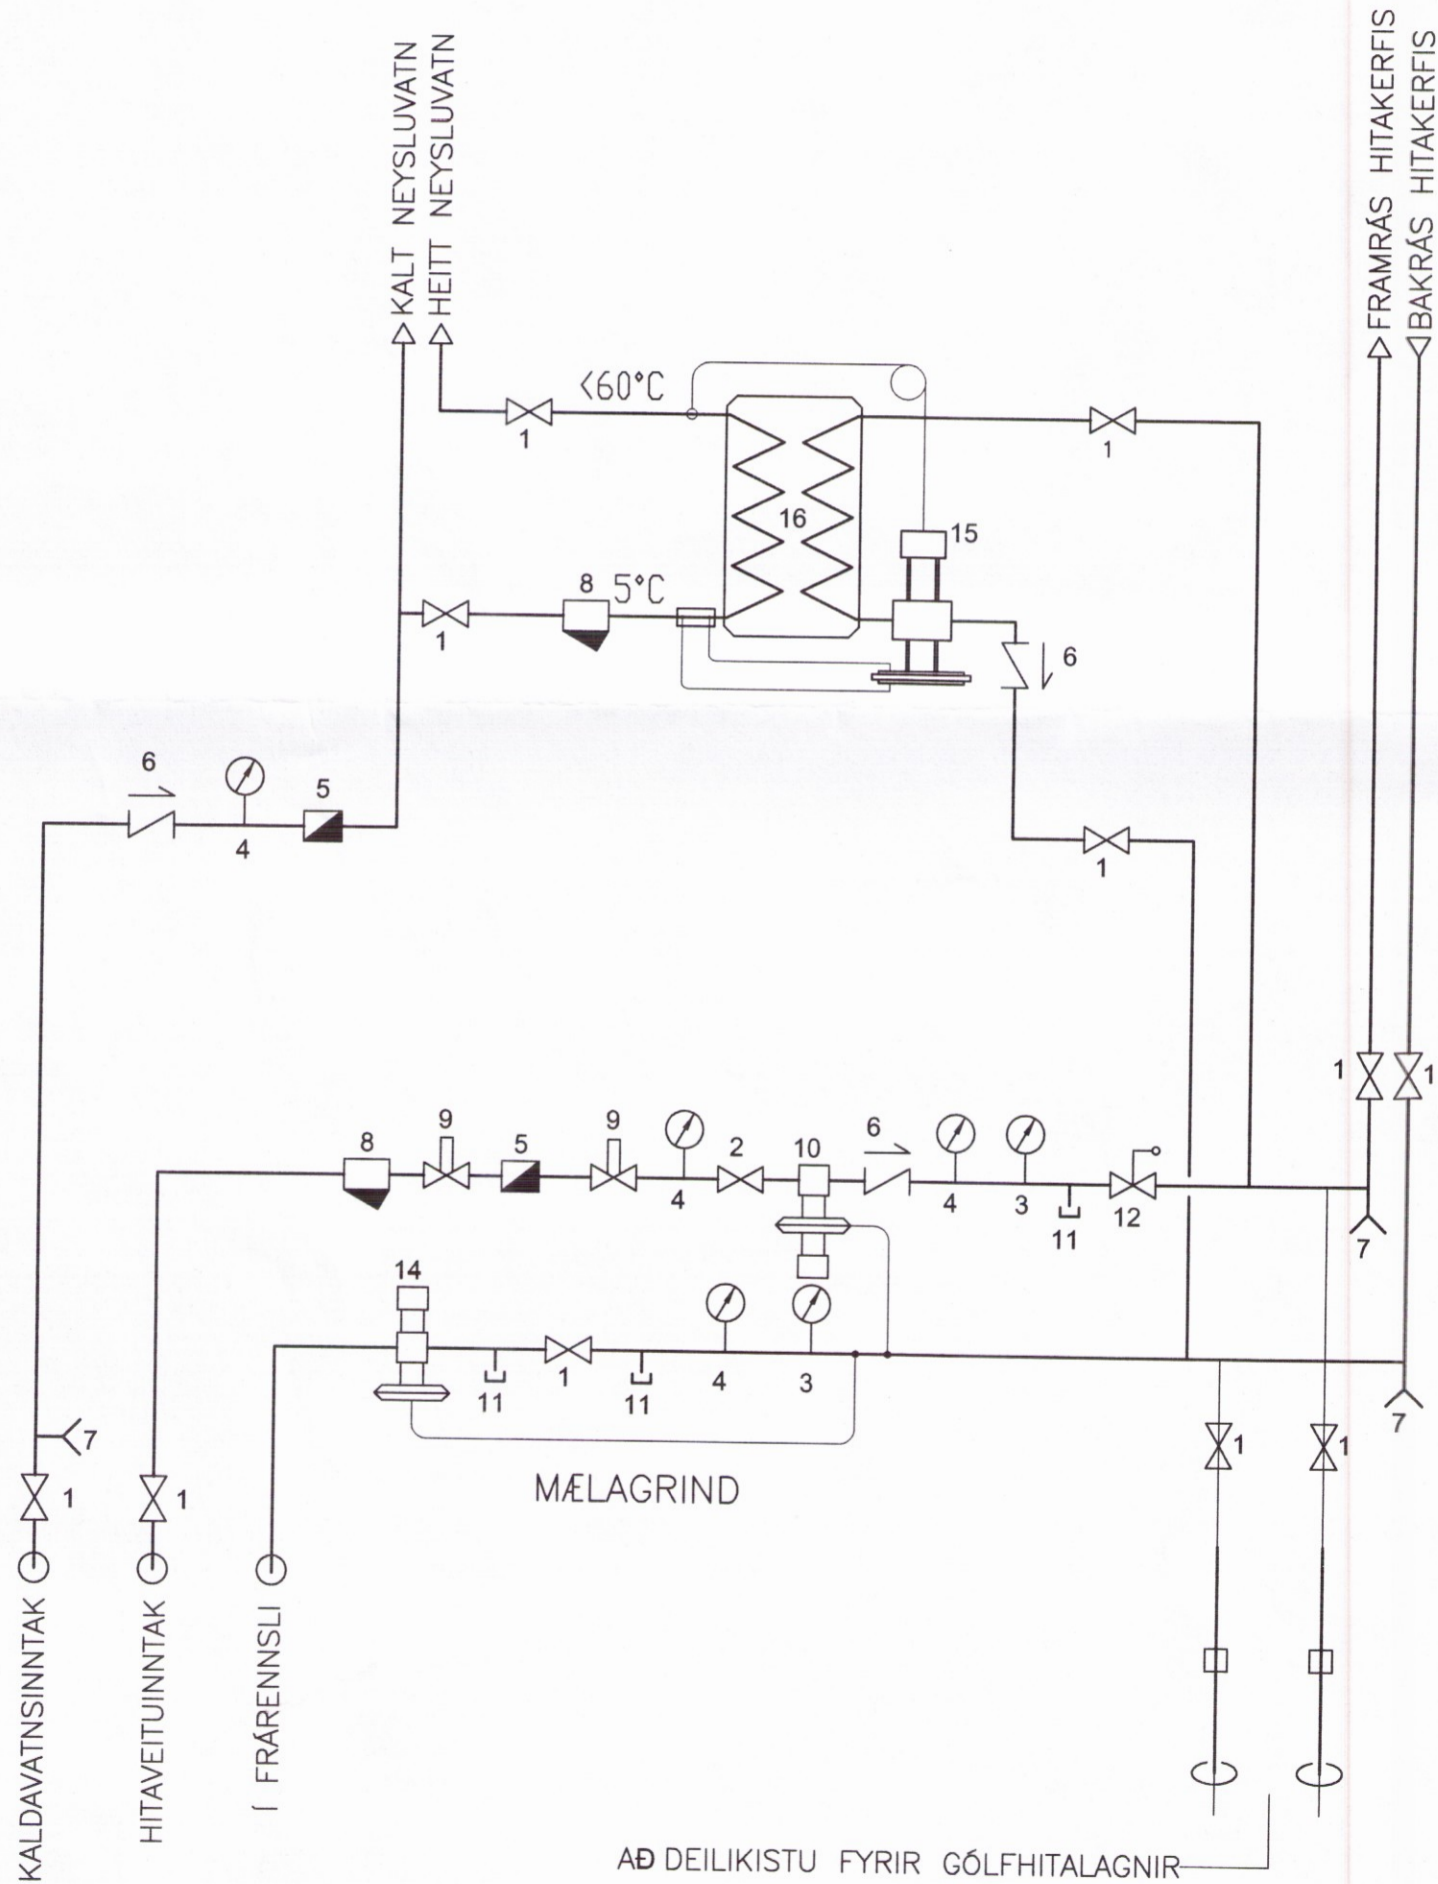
KALT NEYSLUVATN
HEITT NEYSLUVATN

FRAMRÁS HITAKERFIS
BAKRÁS HITAKERFIS

<60°C
1
1
16
15
8 5°C
1
6
6
5
4
1
1
1
9
9
8
5
2
10
6
4
4
3
12
11
7
14
1
11
11
4
3
7
7
1
1
1
1

MÆLAGRIND

KALDAVATNSINNTAK
HITAVEITUINNTAK
Í FRÁRENNSLI

AÐ DEILIKISTU FYRIR GÓLFHITALAGNIR